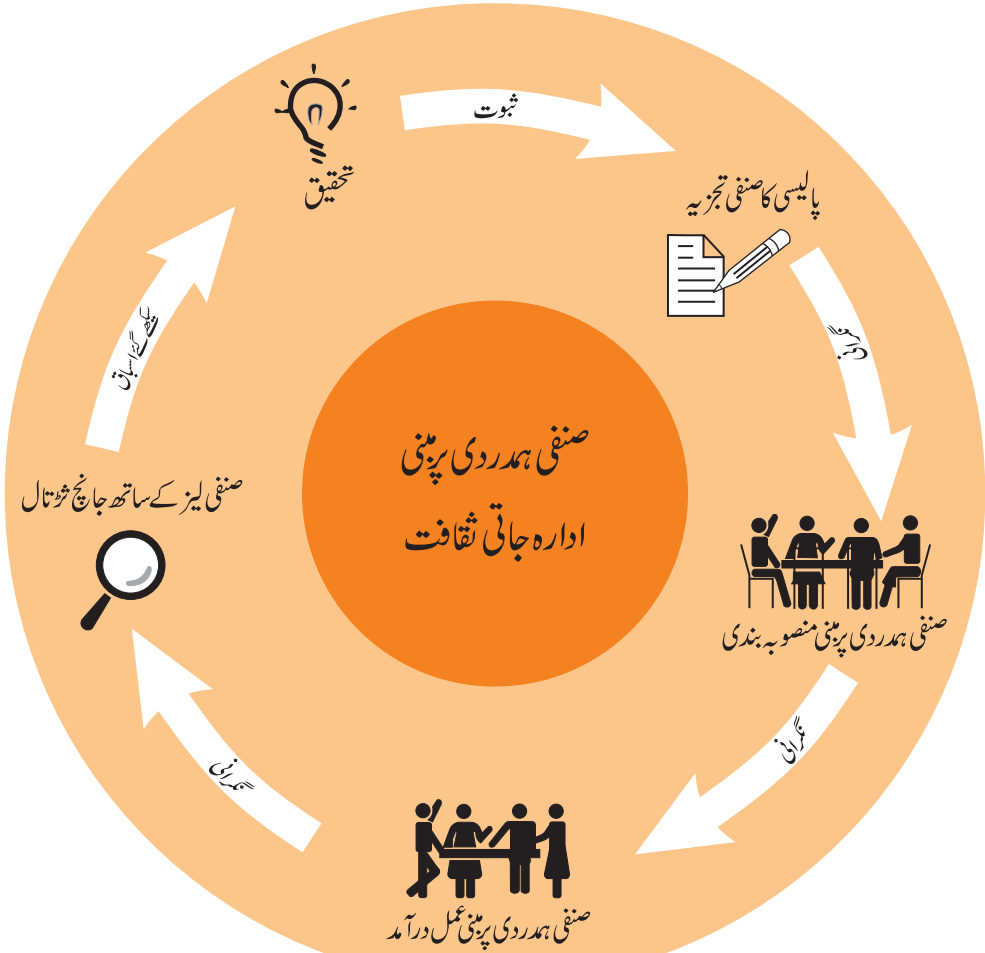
تحقیق

ثبوت

پالیسی کا صنفی تجزیہ

نگرانی

صنفی ہمدردی پر مبنی منصوبہ بندی

نگرانی

صنفی ہمدردی پر مبنی عمل درآمد

نگرانی

صنفی لینز کے ساتھ جانچ پڑتال

سیکھے گئے اسباق

صنفی ہمدردی پر مبنی
ادارہ جاتی ثقافت